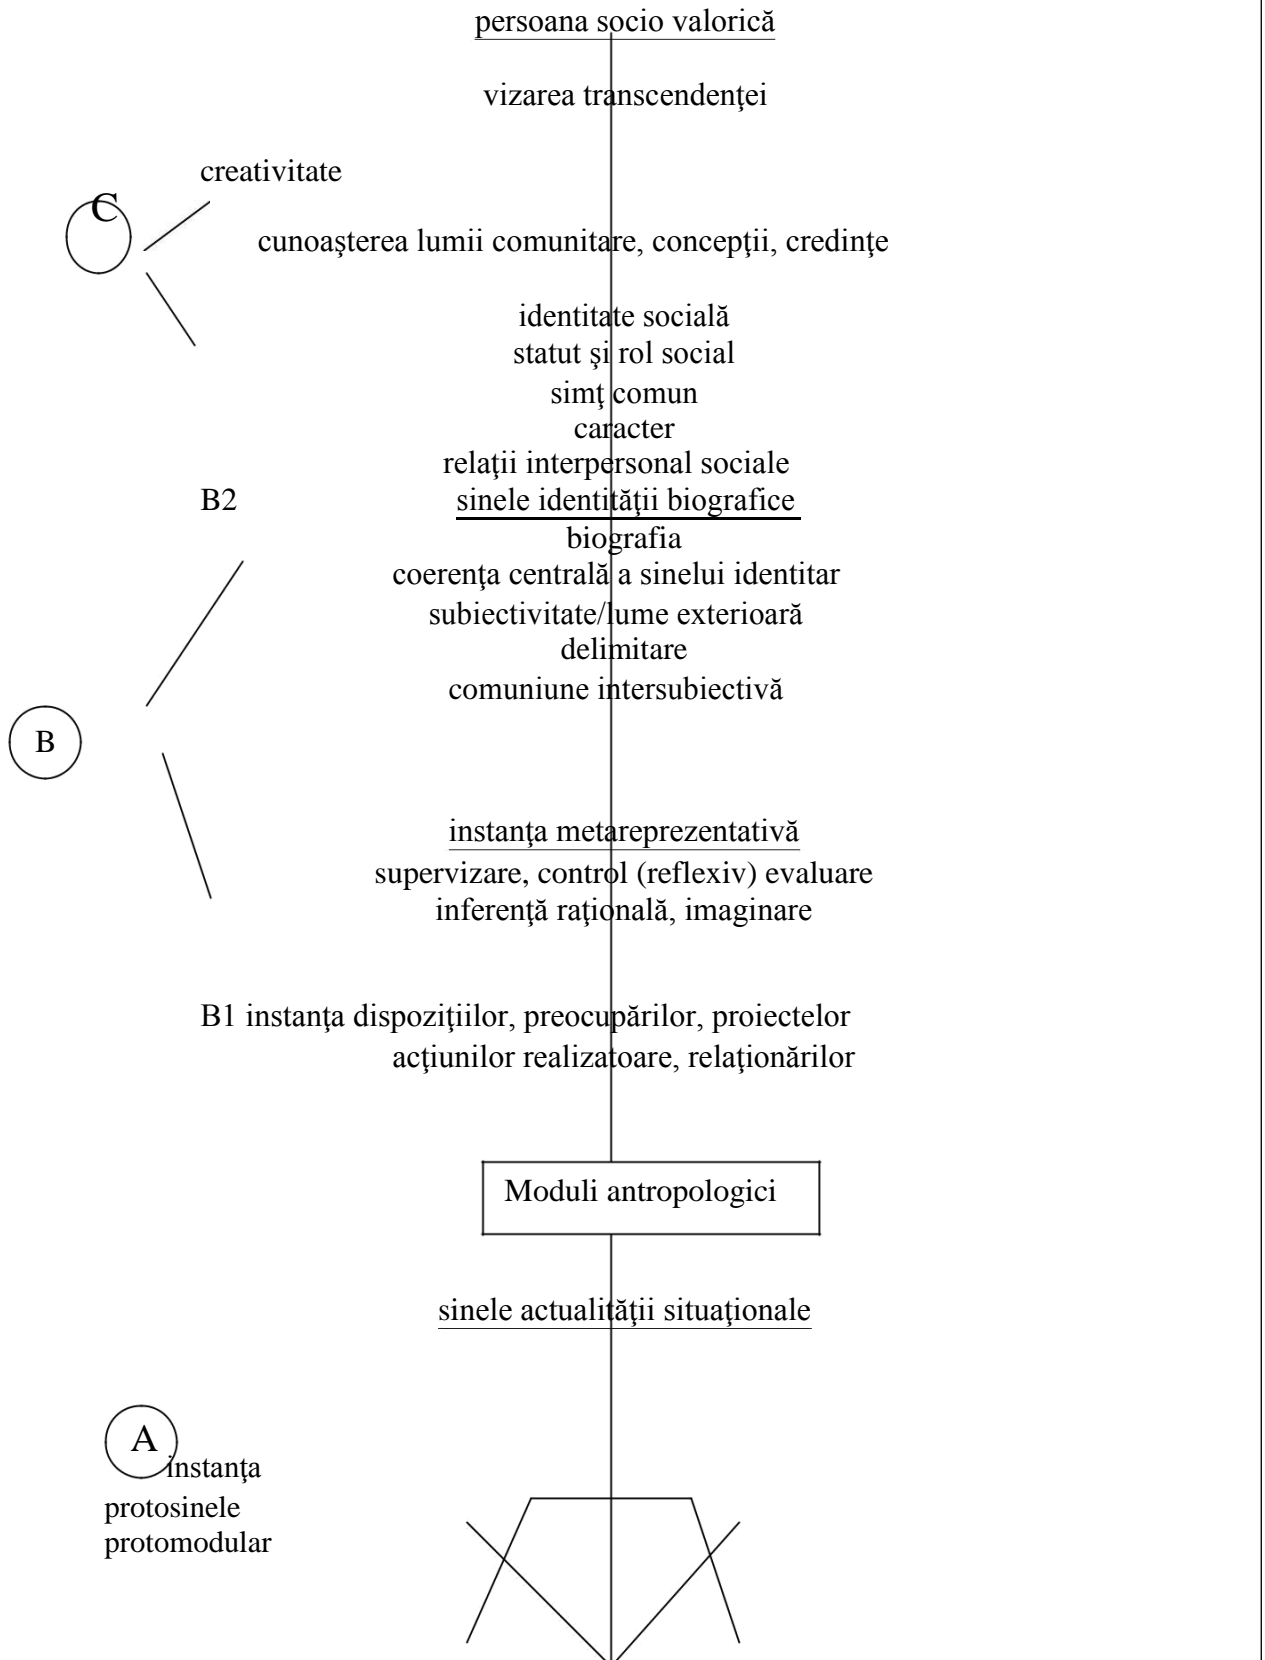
persoana socio valorică

vizarea transcendenţei

creativitate

C

cunoaşterea lumii comunitare, concepţii, credinţe

identitate socială
statut şi rol social
simţ comun
caracter
relaţii interpersonal sociale

B2

sinele identităţii biografice
biografia
coerenţa centrală a sinelui identitar
subiectivitate/lume exterioară
delimitare
comuniune intersubiectivă

B

instanţa metareprezentativă
supervizare, control (reflexiv) evaluare
inferenţă raţională, imaginare

B1 instanţa dispoziţiilor, preocupărilor, proiectelor acţiunilor realizatoare, relaţionărilor

Moduli antropologici

sinele actualităţii situaţionale

A

instanţa
protosinele
protomodular